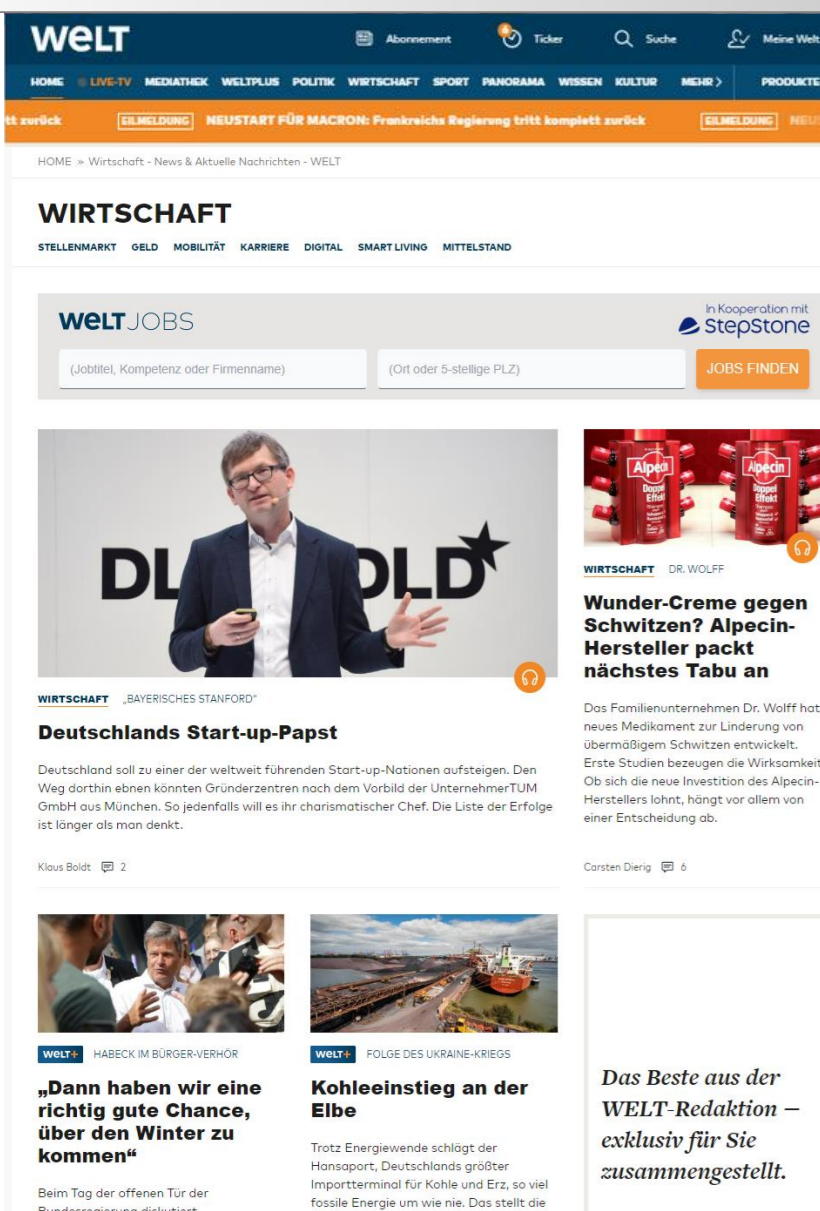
WELT

Abonnement Ticker Suche Meine Welt

HOME LIVE-TV MEDIATHEK WELTPLUS POLITIK WIRTSCHAFT SPORT PANORAMA WISSEN KULTUR MEHR > PRODUKTE

tt zurück EILMELDUNG NEUSTART FÜR MACRON: Frankreichs Regierung tritt komplett zurück EILMELDUNG NEU

HOME » Wirtschaft - News & Aktuelle Nachrichten - WELT

WIRTSCHAFT

STELLENMARKT GELD MOBILITÄT KARRIERE DIGITAL SMART LIVING MITTELSTAND

WELT JOBS

In Kooperation mit StepStone

(Jobtitel, Kompetenz oder Firmenname)

(Ort oder 5-stellige PLZ)

JOBS FINDEN

DL OLD

WIRTSCHAFT „BAYERISCHES STANFORD"

Deutschlands Start-up-Papst

Deutschland soll zu einer der weltweit führenden Start-up-Nationen aufsteigen. Den Weg dorthin ebnen könnten Gründerzentren nach dem Vorbild der UnternehmerTUM GmbH aus München. So jedenfalls will es ihr charismatischer Chef. Die Liste der Erfolge ist länger als man denkt.

Klaus Boldt 2

Alpecin Doppel Effekt

Alpecin Doppel Effekt

WIRTSCHAFT DR. WOLFF

Wunder-Creme gegen Schwitzen? Alpecin-Hersteller packt nächstes Tabu an

Das Familienunternehmen Dr. Wolff hat neues Medikament zur Linderung von übermäßigem Schwitzen entwickelt. Erste Studien bezeugen die Wirksamkeit. Ob sich die neue Investition des Alpecin-Herstellers lohnt, hängt vor allem von einer Entscheidung ab.

Carsten Dierig 6

WELT+ HABECK IM BÜRGER-VERHÖR

„Dann haben wir eine richtig gute Chance, über den Winter zu kommen"

Beim Tag der offenen Tür der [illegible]

WELT+ FOLGE DES UKRAINE-KRIEGS

Kohleeinstieg an der Elbe

Trotz Energiewende schlägt der Hansaport, Deutschlands größter Importterminal für Kohle und Erz, so viel fossile Energie um wie nie. Das stellt die

Das Beste aus der WELT-Redaktion – exklusiv für Sie zusammengestellt.